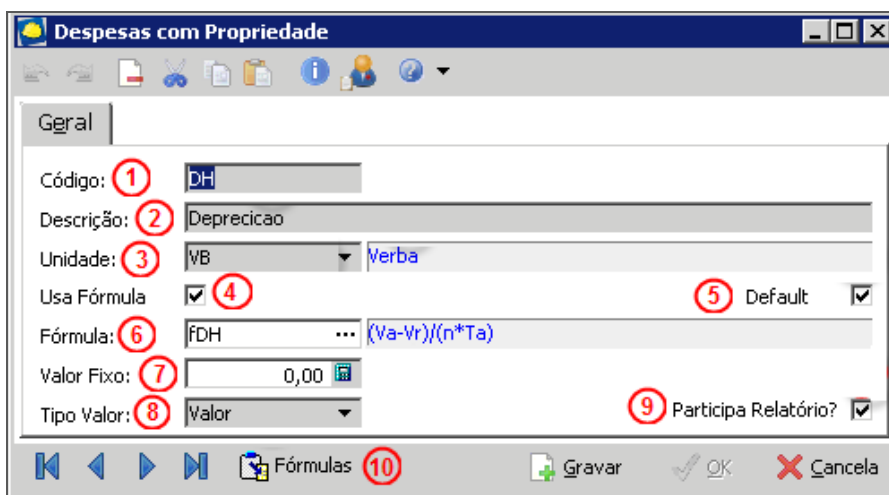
Despesas com Propriedade

Geral

Código: 1 DH

Descrição: 2 Deprecicao

Unidade: 3 VB Verba

Usa Fórmula 4

5 Default

Fórmula: 6 fDH ... (Va-Vr)/(n*Ta)

Valor Fixo: 7 0,00

Tipo Valor: 8 Valor

9 Participa Relatório?

Fórmulas 10 Gravar OK Cancela